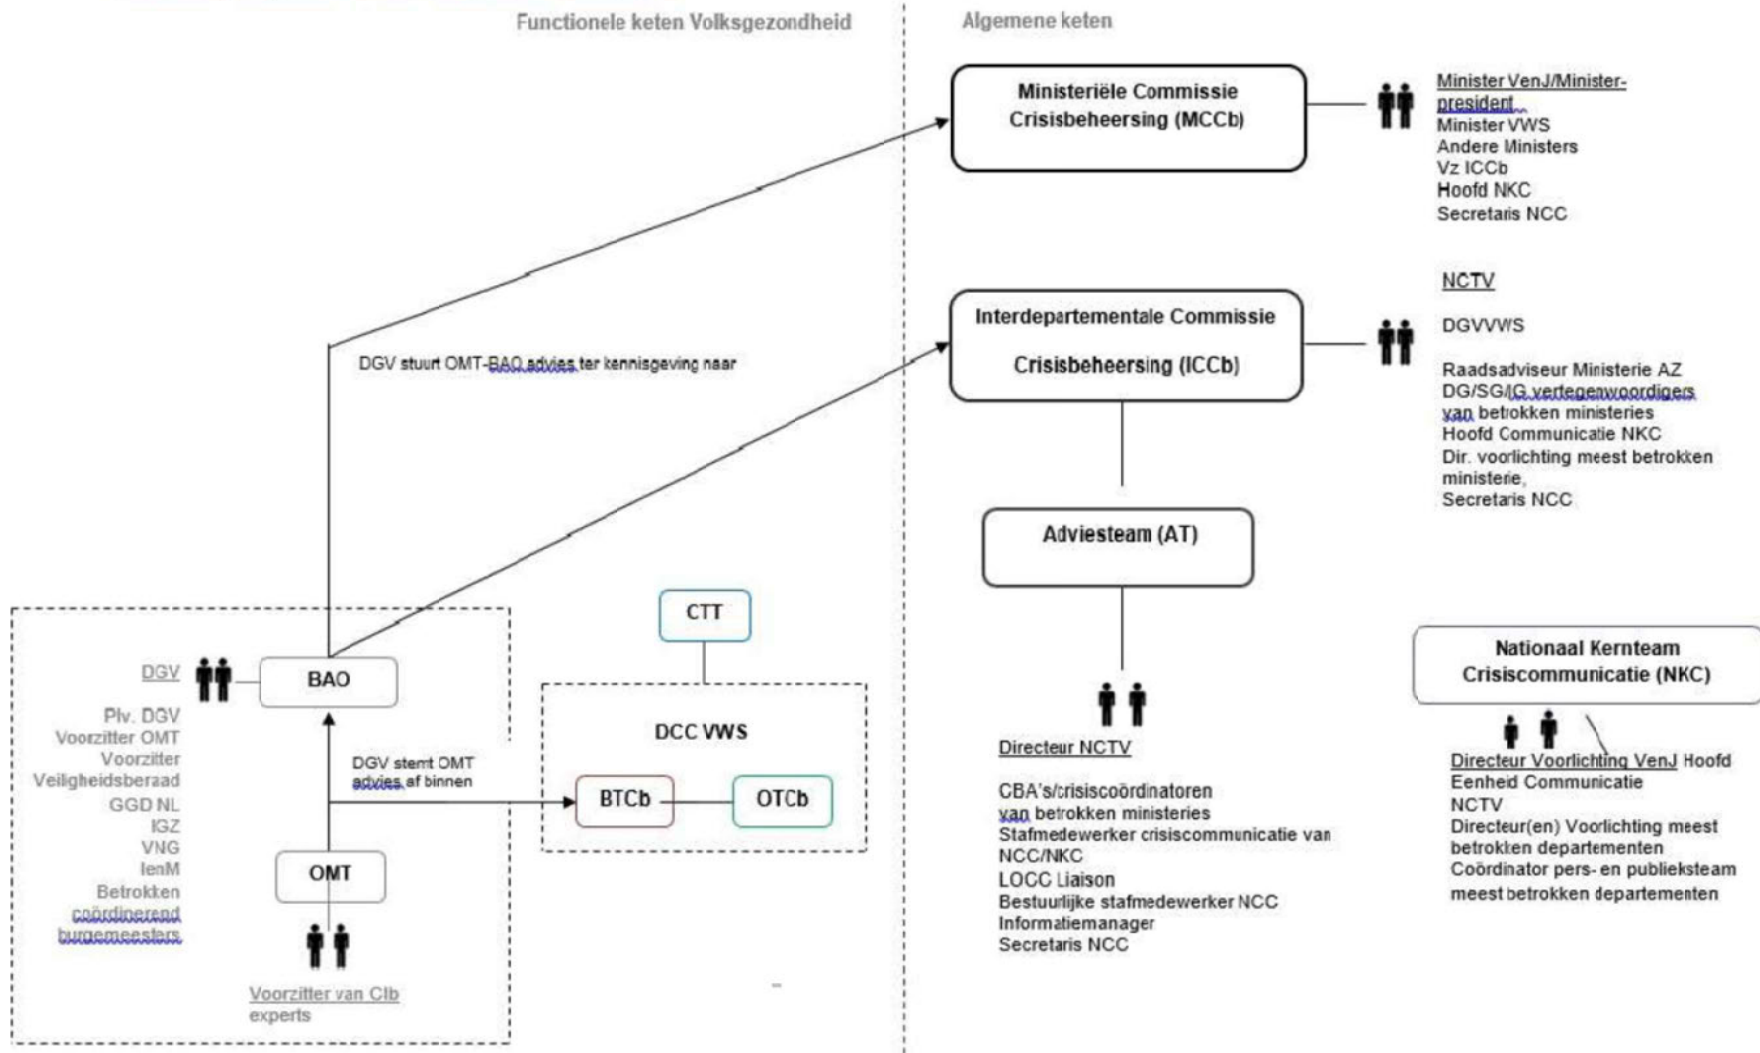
Functionele keten Volksgezondheid

Algemene keten

Ministeriële Commissie Crisisbeheersing (MCCb)

Minister VenJ/Minister-president
Minister VWS
Andere Ministers
Vz ICCb
Hoofd NKC
Secretaris NCC

NCTV

DGVWS

Raadsadviseur Ministerie AZ
DG/SG/IG vertegenwoordigers van betrokken ministeries
Hoofd Communicatie NKC
Dir. voorlichting meest betrokken ministerie,
Secretaris NCC

Interdepartementale Commissie Crisisbeheersing (ICCb)

DGV stuurt OMT-BAO advies ter kennisgeving naar

Adviesteam (AT)

Directeur NCTV

CBA's/crisiscoördinatoren van betrokken ministeries
Stafmedewerker crisiscommunicatie van NCC/NKC
LOCC Liaison
Bestuurlijke stafmedewerker NCC
Informatiemanager
Secretaris NCC

Nationaal Kernteam Crisiscommunicatie (NKC)

Directeur Voorlichting VenJ Hoofd Eenheid Communicatie
NCTV
Directeur(en) Voorlichting meest betrokken departementen
Coördinator pers- en publieksteam meest betrokken departementen

CTT

DGV

BAO

Plv. DGV
Voorzitter OMT
Voorzitter Veiligheidsberaad
GGD NL
IGZ
VNG
IenM
Betrokken coördinerend burgemeesters

DCC VWS

DGV stemt OMT advies af binnen

BTCb

OTCb

OMT

Voorzitter van CIb
experts